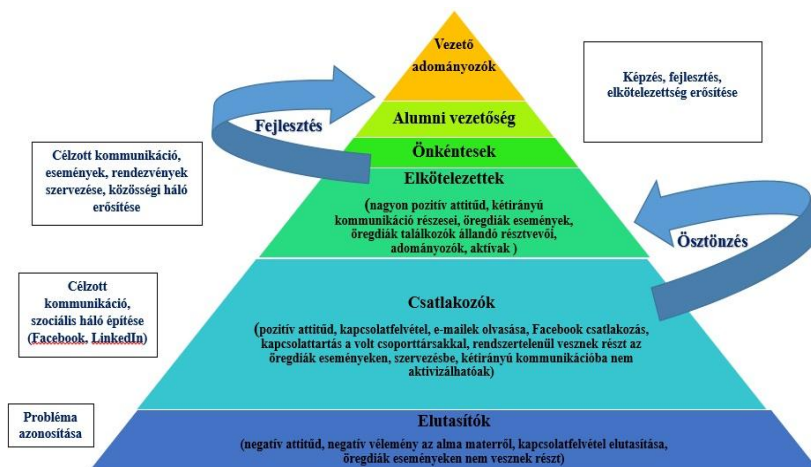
Vezető adományozók

Alumni vezetőség

Önkéntesek

Elkötelezettek

(nagyon pozitív attitűd, kétirányú kommunikáció részesei, öregdiák események, öregdiák találkozók állandó résztvevői, adományozók, aktívak )

Csatlakozók

(pozitív attitűd, kapcsolatfelvétel, e-mailek olvasása, Facebook csatlakozás, kapcsolattartás a volt csoporttársakkal, rendszertelenül vesznek részt az öregdiák eseményeken, szervezésbe, kétirányú kommunikációba nem aktivizálhatóak)

Elutasítók

(negatív attitűd, negatív vélemény az alma materről, kapcsolatfelvétel elutasítása, öregdiák eseményeken nem vesznek részt)

Fejlesztés

Ösztönzés

Képzés, fejlesztés, elkötelezettség erősítése

Célzott kommunikáció, események, rendezvények szervezése, közösségi háló erősítése

Célzott kommunikáció, szociális háló építése (Facebook, LinkedIn)

Probléma azonosítása